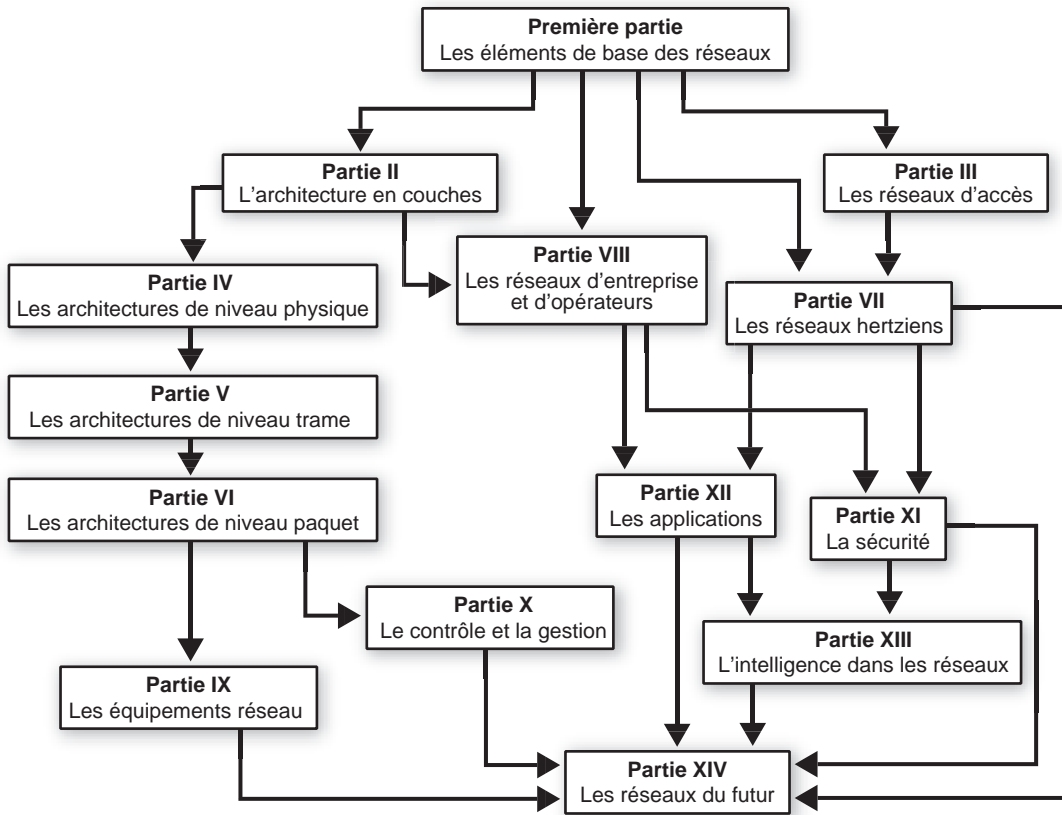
Première partie
Les éléments de base des réseaux

Partie II
L'architecture en couches

Partie III
Les réseaux d'accès

Partie VIII
Les réseaux d'entreprise et d'opérateurs

Partie IV
Les architectures de niveau physique

Partie VII
Les réseaux hertziens

Partie V
Les architectures de niveau trame

Partie VI
Les architectures de niveau paquet

Partie XII
Les applications

Partie XI
La sécurité

Partie X
Le contrôle et la gestion

Partie XIII
L'intelligence dans les réseaux

Partie IX
Les équipements réseau

Partie XIV
Les réseaux du futur